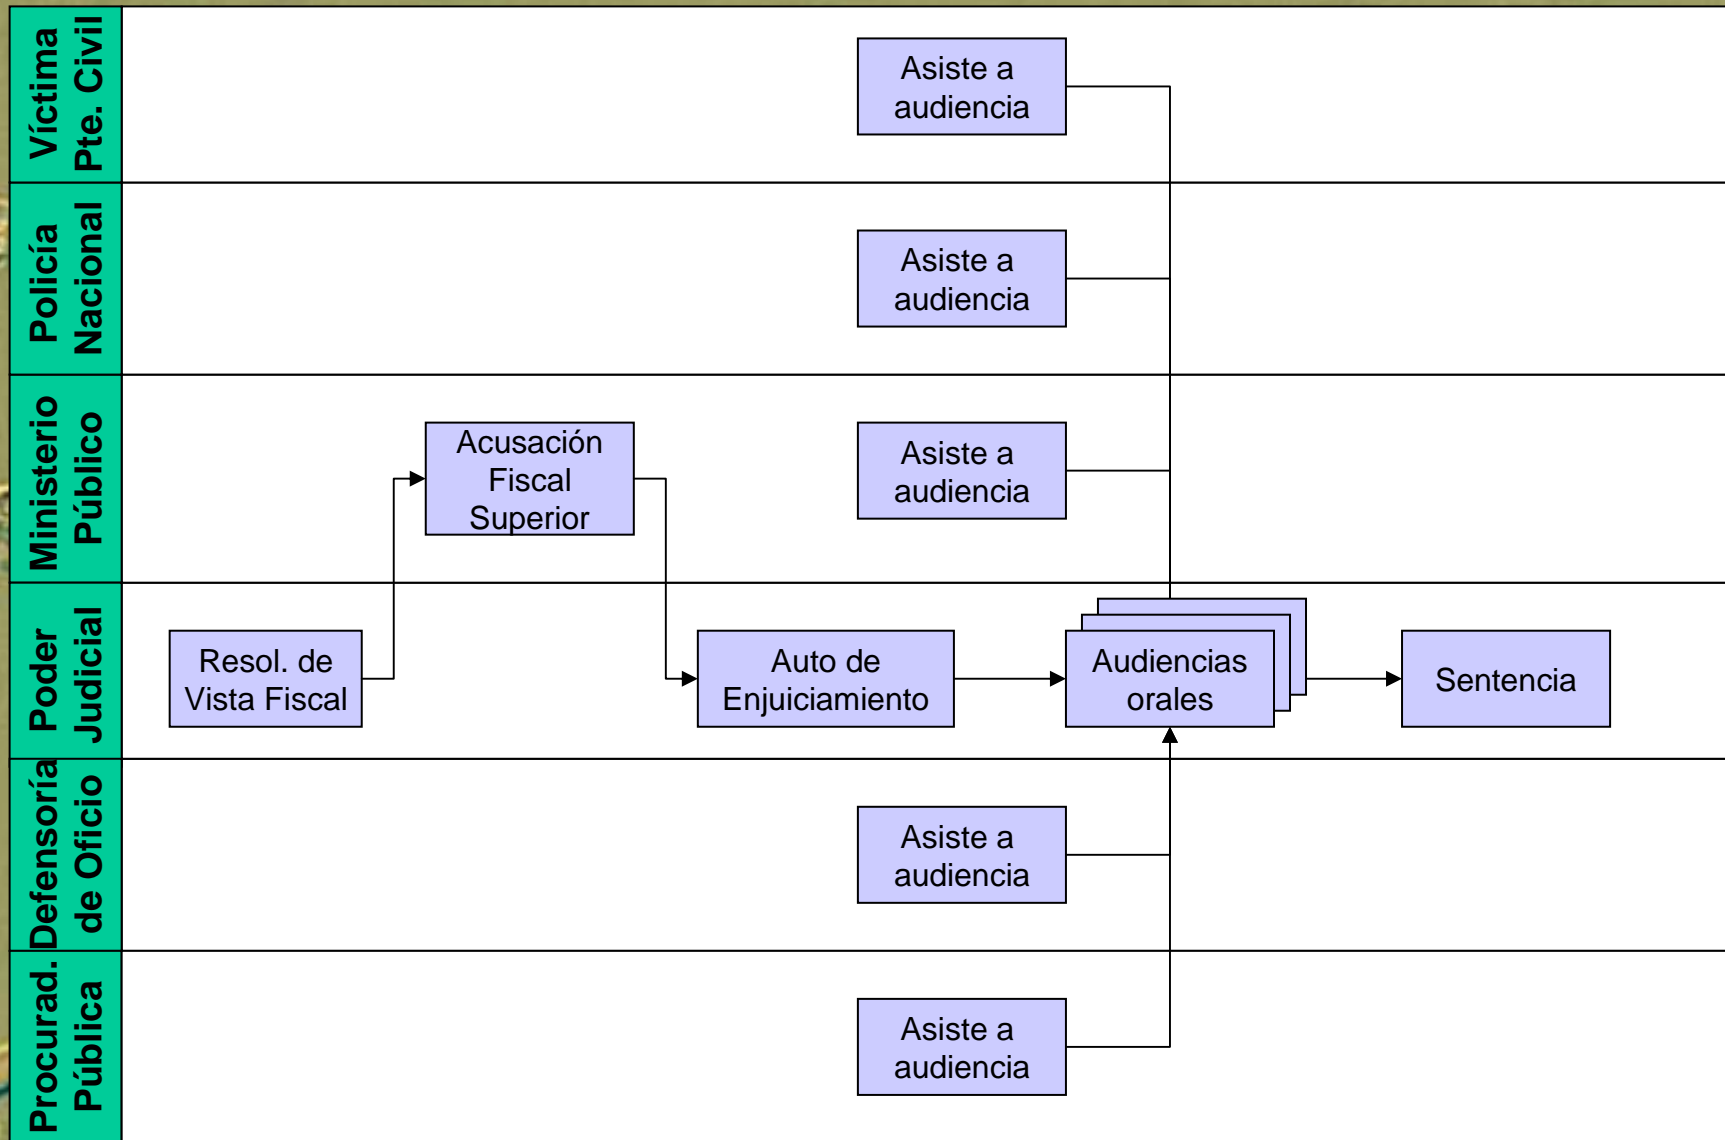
Víctima Pte. Civil

Asiste a audiencia

Policía Nacional

Asiste a audiencia

Ministerio Público

Acusación Fiscal Superior

Asiste a audiencia

Poder Judicial

Resol. de Vista Fiscal

Auto de Enjuiciamiento

Audiencias orales

Sentencia

Defensoría de Oficio

Asiste a audiencia

Procurad. Pública

Asiste a audiencia